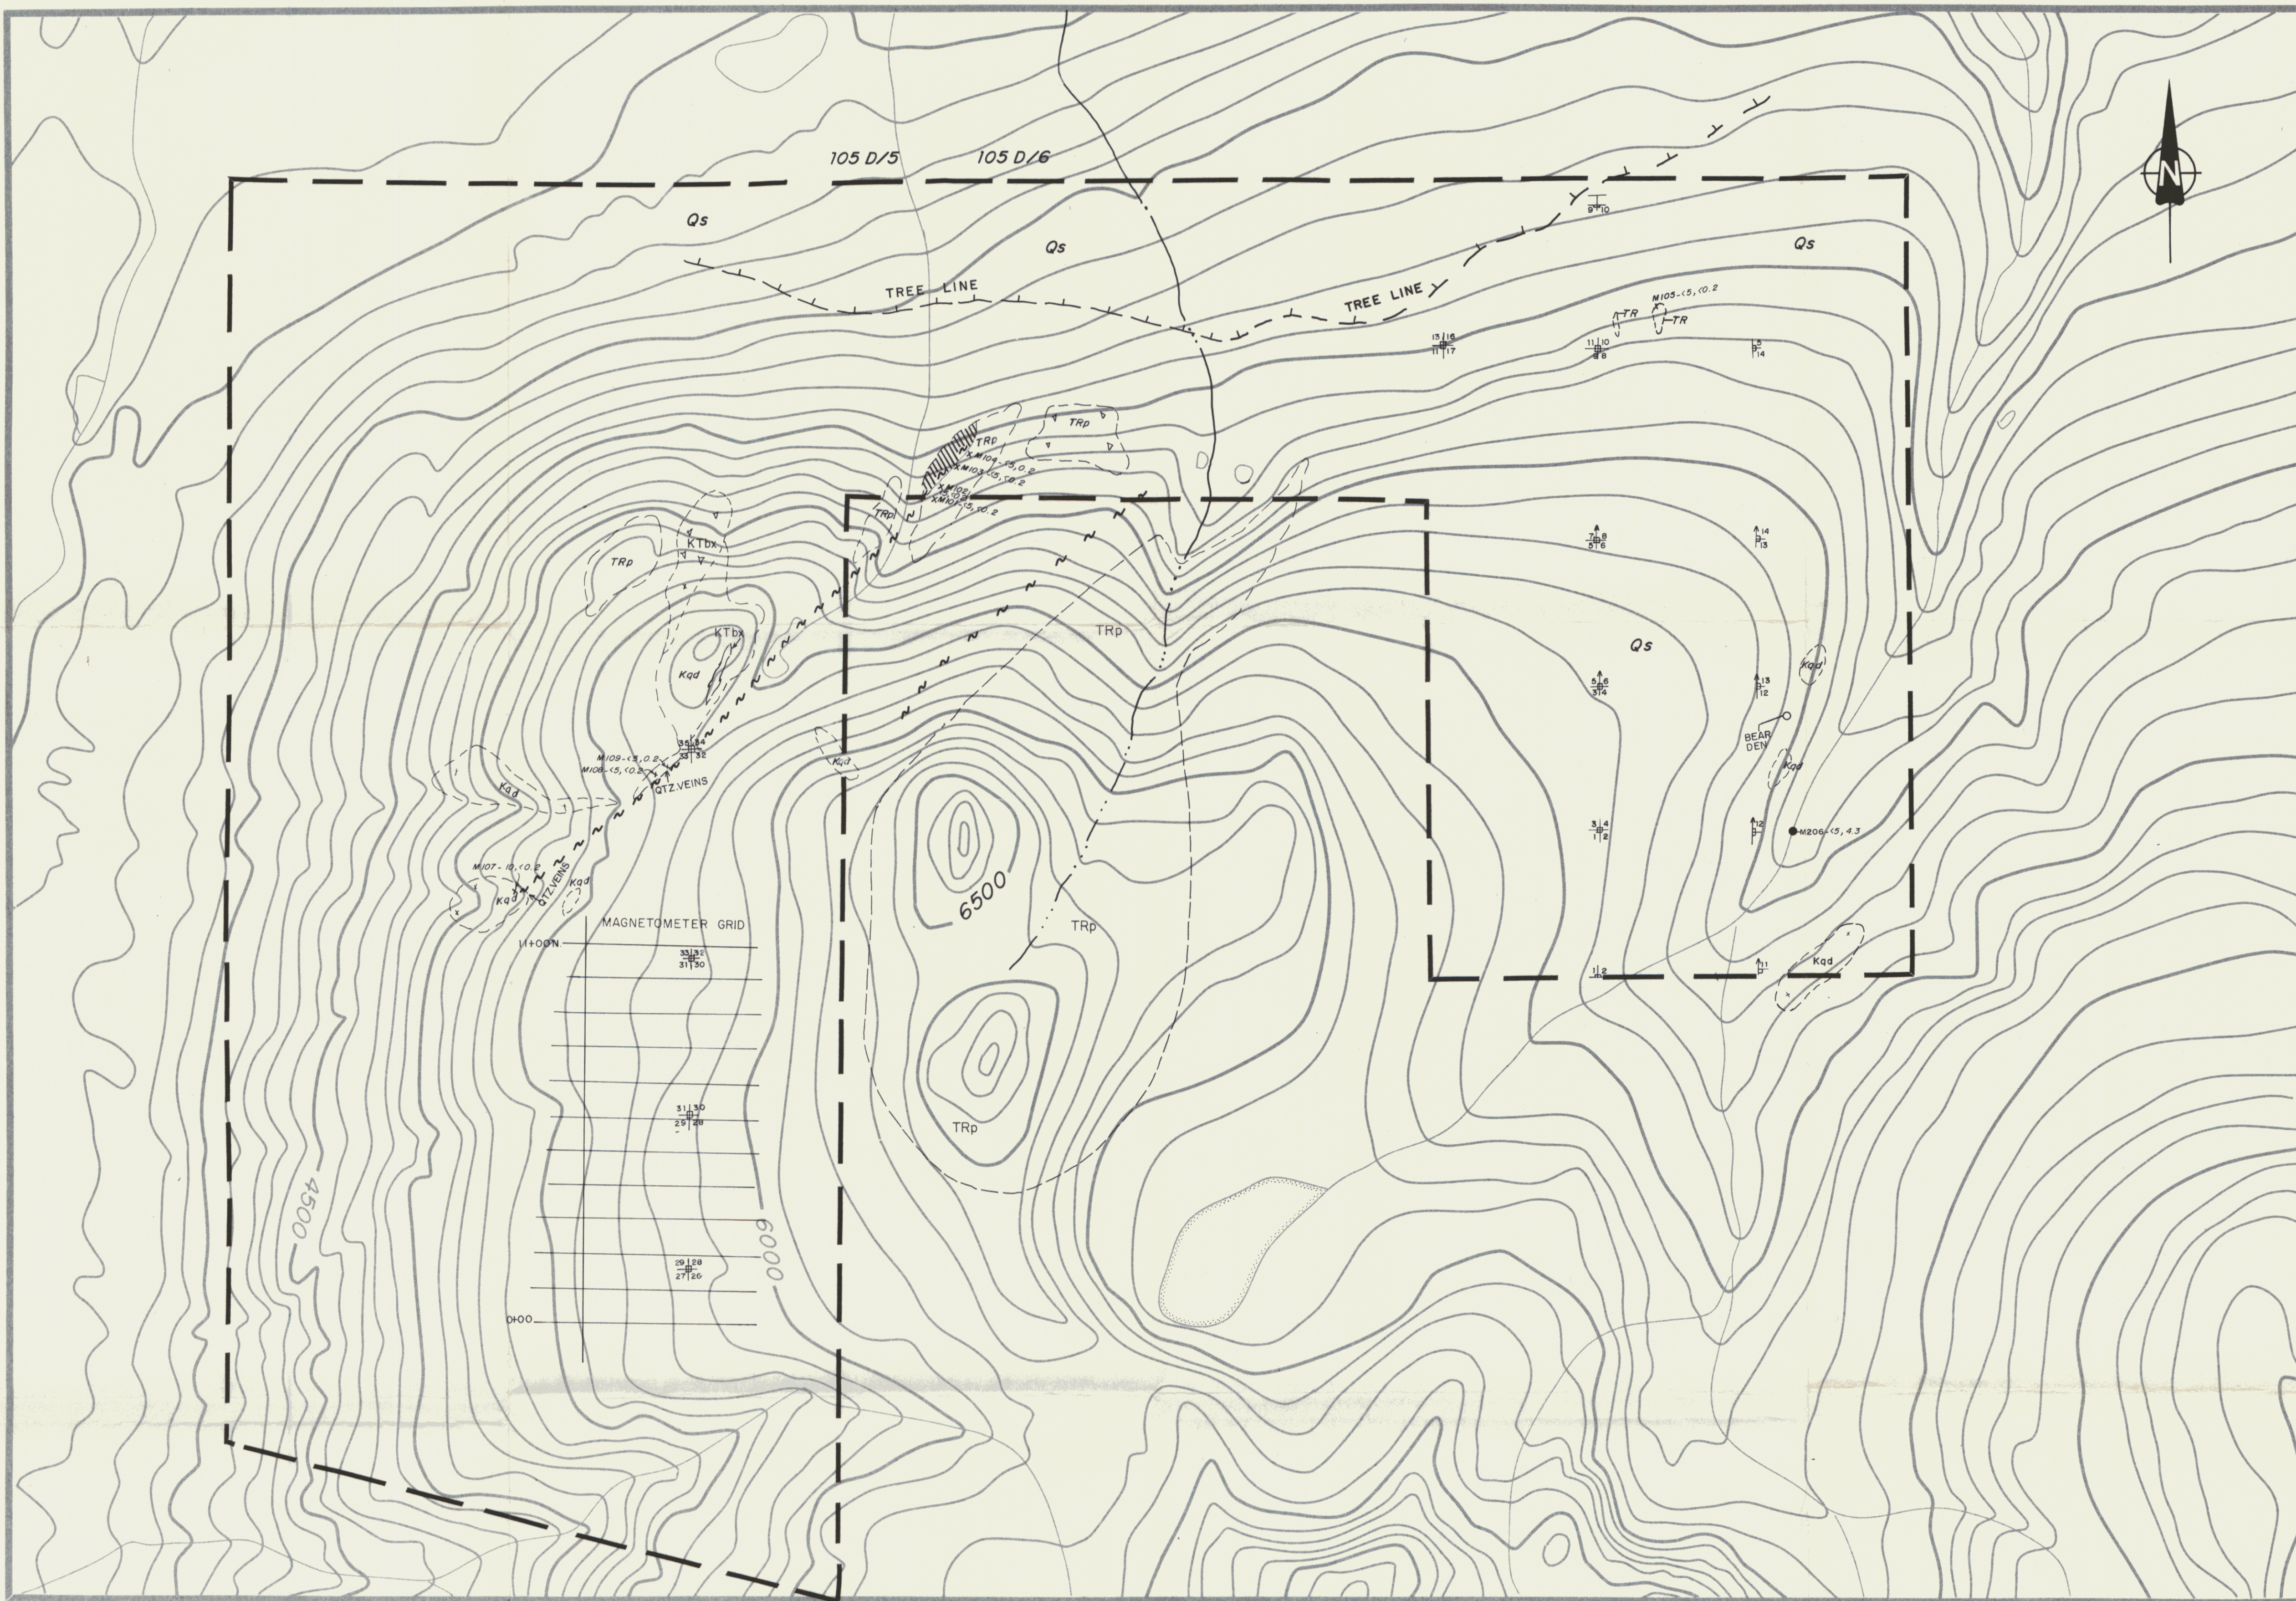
105 D/5
105 D/6
N
Qs
Qs
Qs
TREE LINE
TREE LINE
9 10
M105-<5,<0.2
TR
TR
13 16
11 17
11 10
8
5
14
TRp
TRP
XM104-<5,0.2
XM103-<5,<0.2
XM105
XM1
<5,<0.2
TRpl
TRp
KTbx
KTbx
Kqd
TRp
Qs
8
6
14
13
5 6
3 4
13
12
Kqd
BEAR DEN
Kqd
M109-<5,0.2
M108-<5,<0.2
35 34
33 32
QTZ.VEINS
Kqd
Kqd
M107-10,<0.2
Kqd
QTZ.VEINS
Kqd
3 4
1 2
12
M206-<5,4.3
6500
TRp
MAGNETOMETER GRID
11+00N
33 32
31 30
1 2
11
Kqd
TRp
31 30
29 28
4500
6000
29 28
27 26
0+00